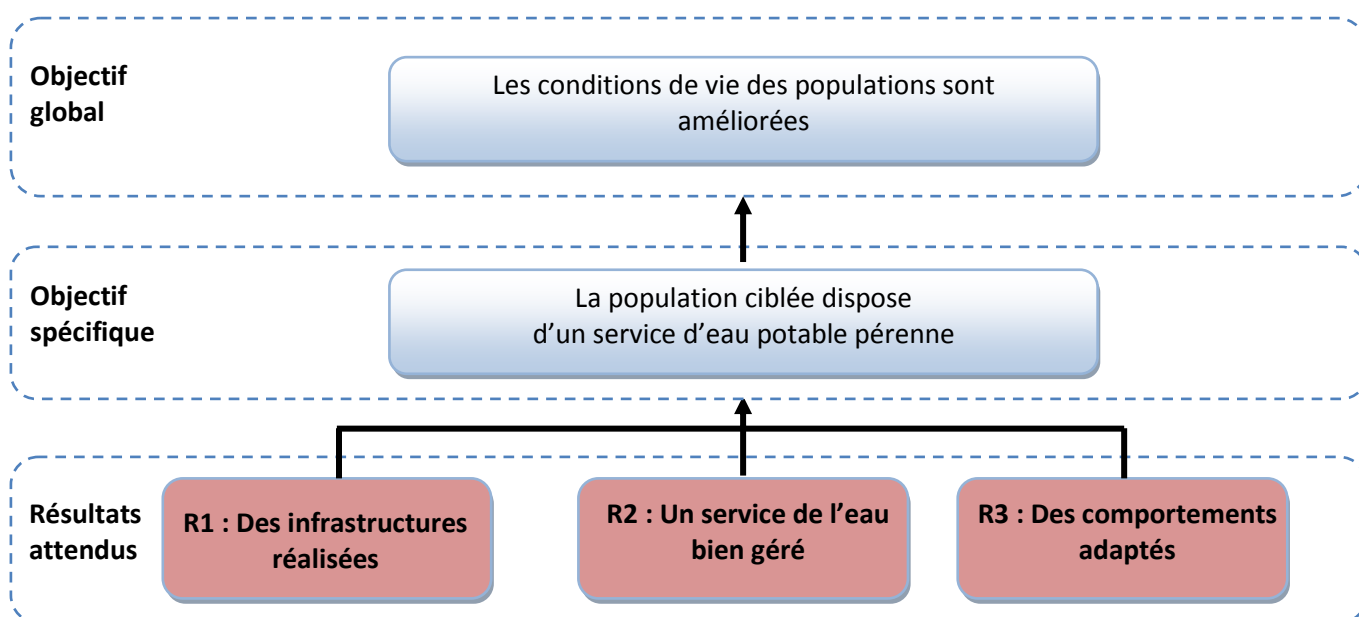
Objectif global

Les conditions de vie des populations sont améliorées

Objectif spécifique

La population ciblée dispose d'un service d'eau potable pérenne

Résultats attendus

R1 : Des infrastructures réalisées

R2 : Un service de l'eau bien géré

R3 : Des comportements adaptés